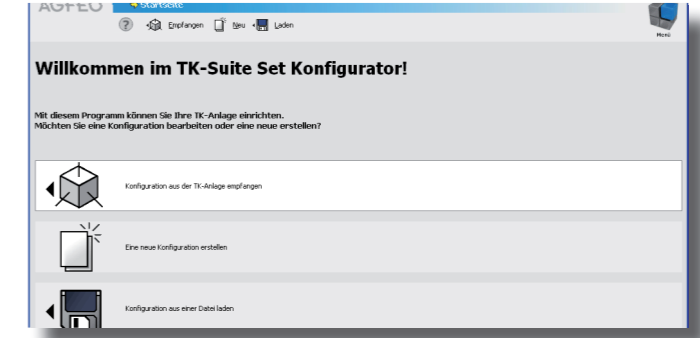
AGFEO

Startseite

? Empfangen Neu Laden

Menü

Willkommen im TK-Suite Set Konfigurator!

Mit diesem Programm können Sie Ihre TK-Anlage einrichten.
Möchten Sie eine Konfiguration bearbeiten oder eine neue erstellen?

Konfiguration aus der TK-Anlage empfangen

Eine neue Konfiguration erstellen

Konfiguration aus einer Datei laden